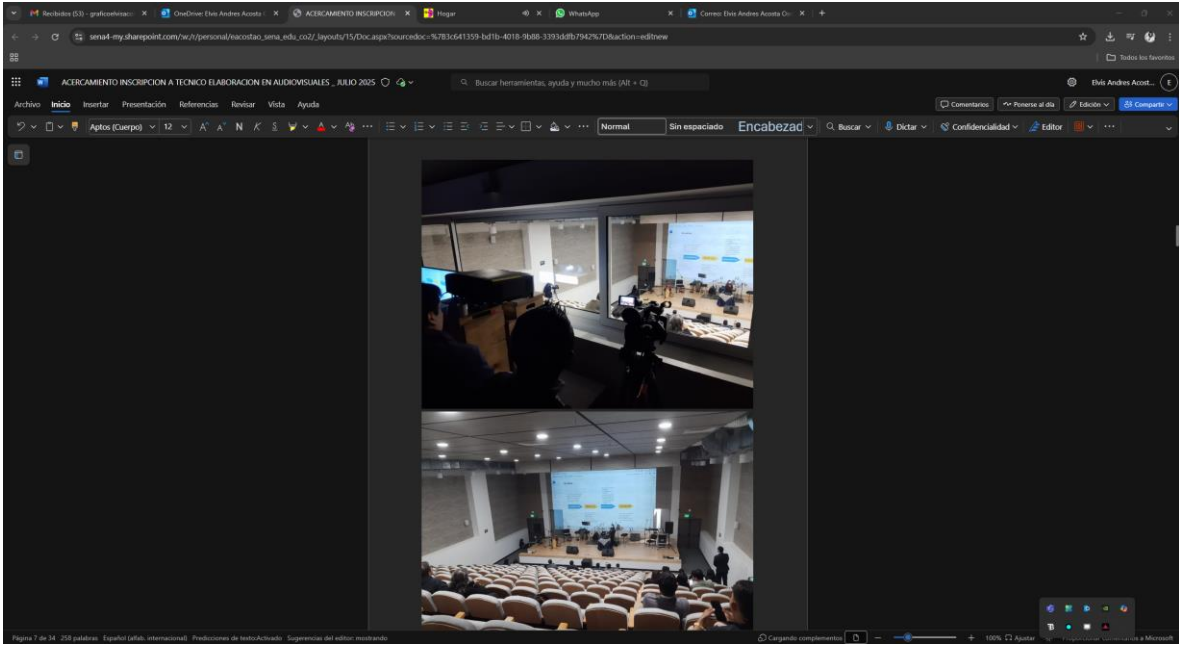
Recibidos (53) - graficoelvisaco × OneDrive: Elvis Andres Acosta × ACERCAMIENTO INSCRIPCION × Hogar × WhatsApp × Correo: Elvis Andres Acosta × +

sena4-my.sharepoint.com/:w:/r/personal/eacostao_sena_edu_co2/_layouts/15/Doc.aspx?sourcedoc=%7B3c641359-bd1b-4018-9b88-3393ddfb7942%7D&action=editnew

Todos los favoritos

ACERCAMIENTO INSCRIPCION A TECNICO ELABORACION EN AUDIOVISUALES _ JULIO 2025

Buscar herramientas, ayuda y mucho más (Alt + Q)

Elvis Andres Acost...

Archivo Inicio Insertar Presentación Referencias Revisar Vista Ayuda

Comentarios Ponerse al día Edición Compartir

Aptos (Cuerpo) 12 N K S Normal Sin espaciado Encabezad Buscar Dictar Confidencialidad Editor

Página 7 de 34 258 palabras Español (alfab. internacional) Predicciones de texto:Activado Sugerencias del editor: mostrando

Cargando complementos 100% Ajustar Proporcionar comentarios a Microsoft